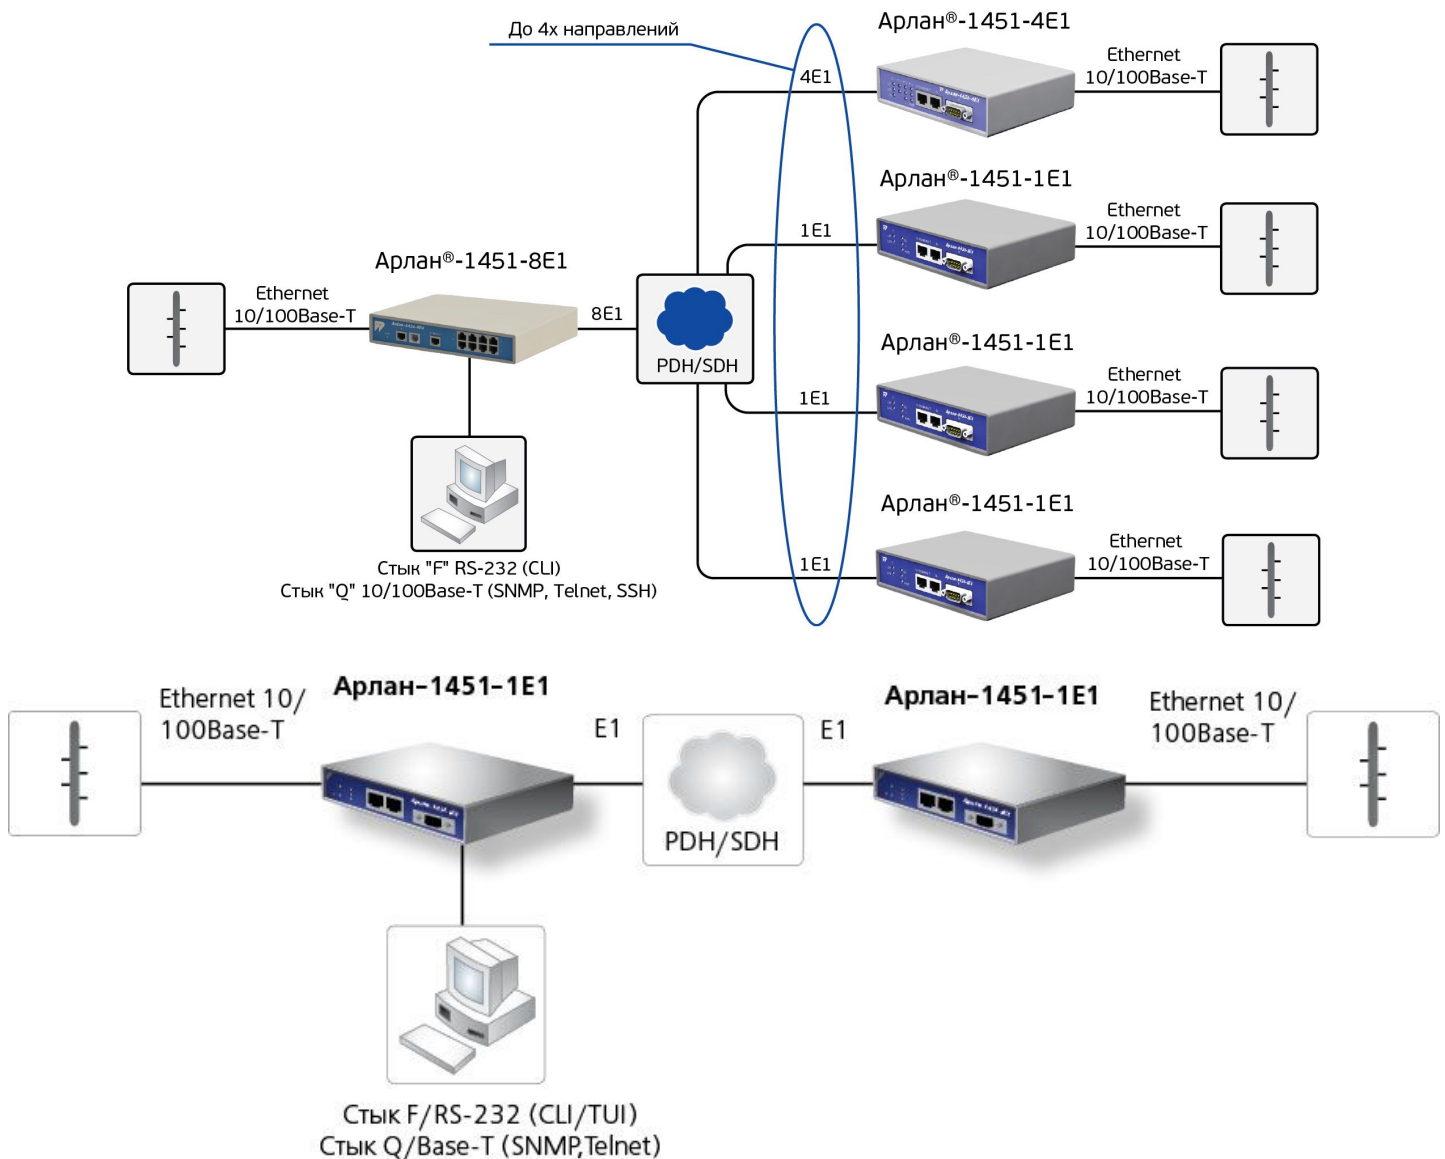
До 4х направлений

Арлан®-1451-4Е1

4Е1

Ethernet 10/100Base-T

Арлан®-1451-1Е1

1Е1

Ethernet 10/100Base-T

Арлан®-1451-8Е1

Ethernet 10/100Base-T

8Е1

PDH/SDH

Арлан®-1451-1Е1

1Е1

Ethernet 10/100Base-T

Стык "F" RS-232 (CLI)
Стык "Q" 10/100Base-T (SNMP, Telnet, SSH)

Арлан®-1451-1Е1

1Е1

Ethernet 10/100Base-T

Ethernet 10/ 100Base-T

Арлан-1451-1Е1

E1

PDH/SDH

E1

Арлан-1451-1Е1

Ethernet 10/ 100Base-T

Стык F/RS-232 (CLI/TUI)
Стык Q/Base-T (SNMP,Telnet)